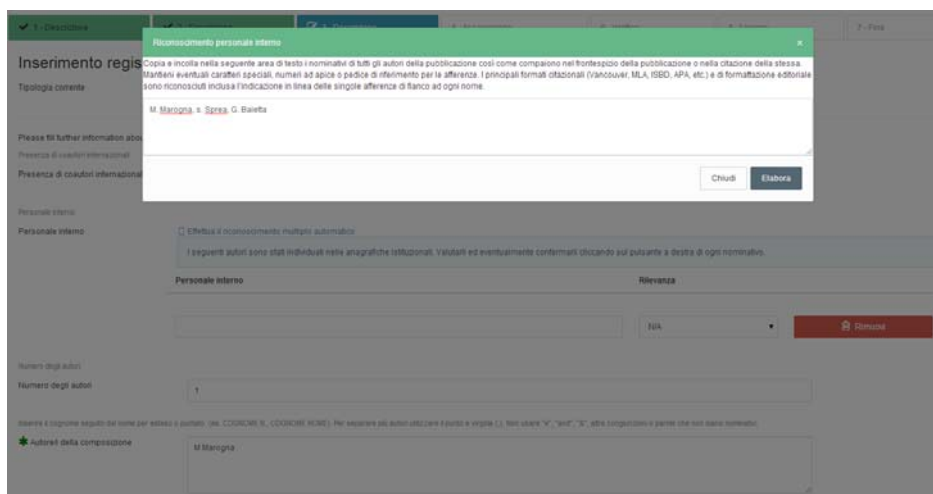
✔ 1 - Descrizione ✔ 2 - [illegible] 3 - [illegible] 4 - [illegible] 5 - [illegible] 6 - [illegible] 7 - Fine

Riconoscimento personale interno ×

Copia e incolla nella seguente area di testo i nominativi di tutti gli autori della pubblicazione così come compaiono nel frontespizio della pubblicazione o nella citazione della stessa. Mantieni eventuali caratteri speciali, numeri ad apice o pedice di riferimento per le afferenze. I principali formati citazionali (Vancouver, MLA, ISBD, APA, etc.) e di formattazione editoriale sono riconosciuti inclusa l'indicazione in linea delle singole afferenze di fianco ad ogni nome.

M. Marogna, s. Sprea, G. Baletta

Chiudi Elabora

Inserimento regis

Tipologia corrente

Please fill further information abo

Presenza di coautori internazionali

Presenza di coautori internazional

Personale interno

Personale interno

☐ Effettua il riconoscimento multiplo automatico

I seguenti autori sono stati individuati nelle anagrafiche istituzionali. Valutali ed eventualmente confermali cliccando sul pulsante a destra di ogni nominativo.

Personale interno Rilevanza

N/A Rimuovi

Numero degli autori

Numero degli autori

1

Inserire il cognome seguito dal nome per esteso o puntato (es. COGNOME N., COGNOME NOME). Per separare più autori utilizzare il punto e virgola (;). Non usare "e", "and", "&", altre congiunzioni o parole che non siano nominativi.

Autore/i della composizione

M Marogna